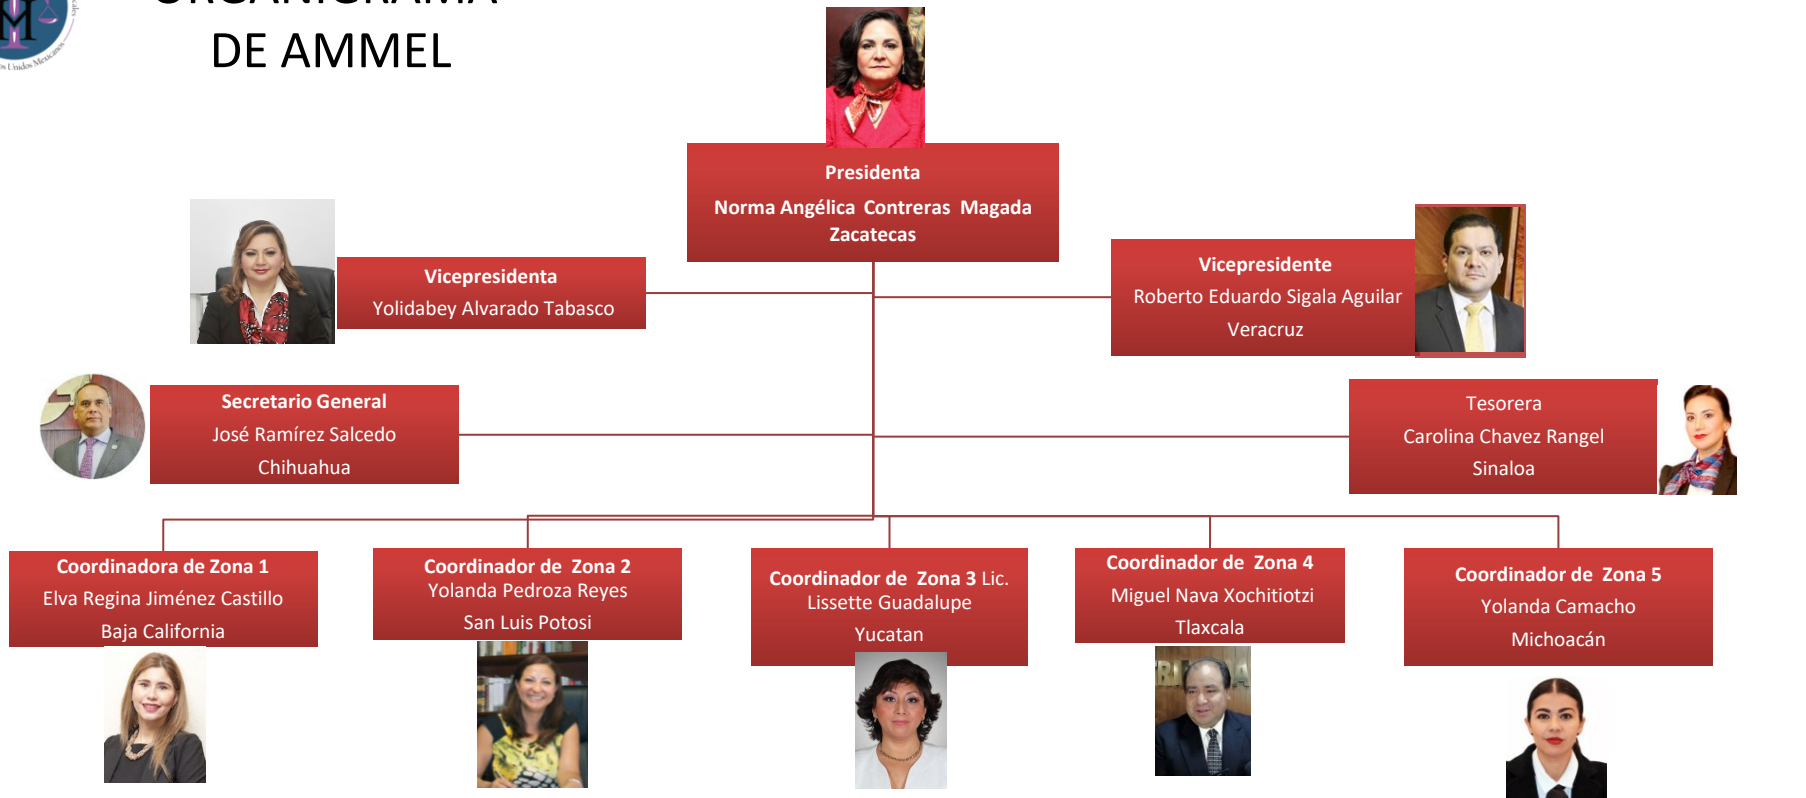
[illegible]
DE AMMEL

Presidenta
Norma Angélica Contreras Magada
Zacatecas

Vicepresidenta
Yolidabey Alvarado Tabasco

Vicepresidente
Roberto Eduardo Sigala Aguilar
Veracruz

Secretario General
José Ramírez Salcedo
Chihuahua

Tesorera
Carolina Chavez Rangel
Sinaloa

Coordinadora de Zona 1
Elva Regina Jiménez Castillo
Baja California

Coordinador de Zona 2
Yolanda Pedroza Reyes
San Luis Potosi

Coordinador de Zona 3 Lic.
Lissette Guadalupe
Yucatan

Coordinador de Zona 4
Miguel Nava Xochitiotzi
Tlaxcala

Coordinador de Zona 5
Yolanda Camacho
Michoacán